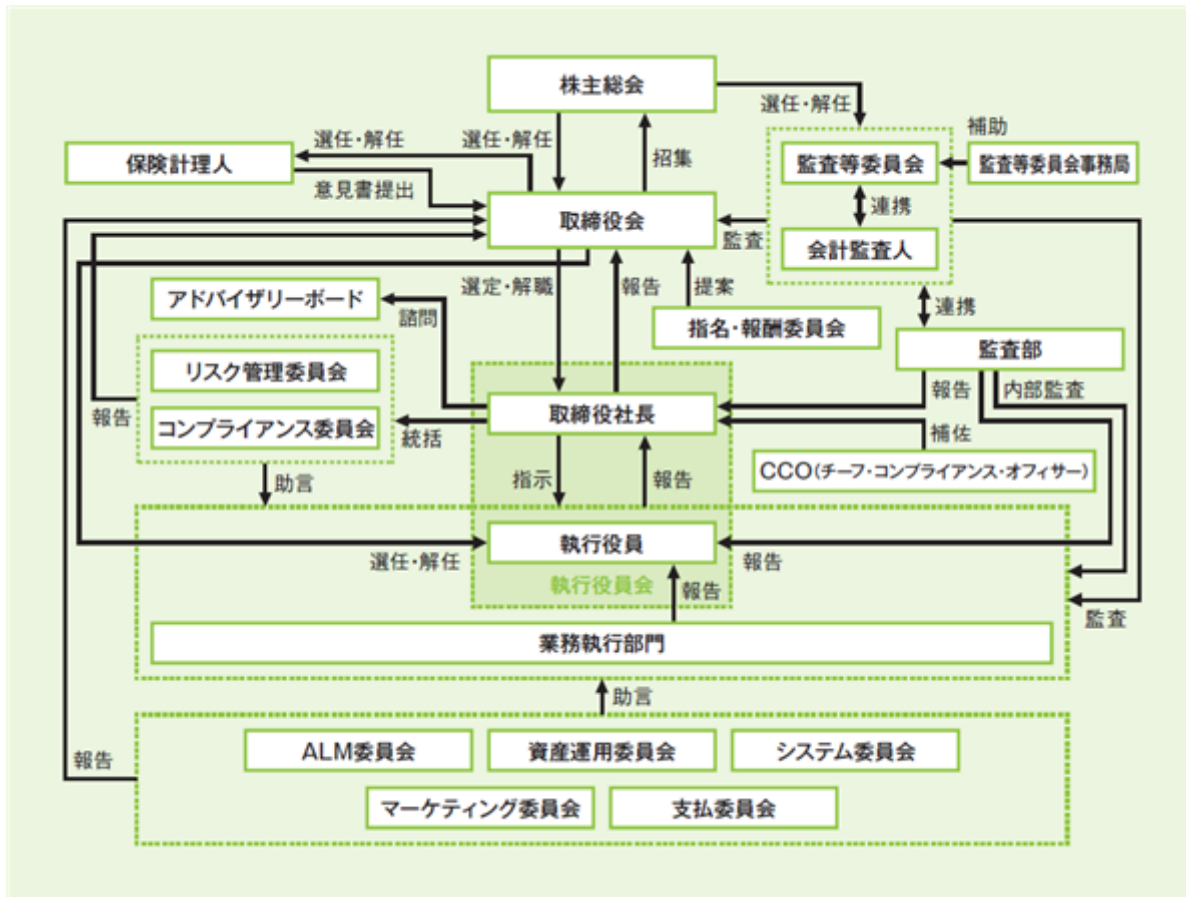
株主総会

選任・解任

補助

選任・解任

選任・解任

監査等委員会

監査等委員会事務局

保険計理人

招集

連携

意見書提出

取締役会

監査

会計監査人

選定・解職

報告

提案

アドバイザリーボード

連携

諮問

指名・報酬委員会

監査部

リスク管理委員会

報告

内部監査

報告

取締役社長

コンプライアンス委員会

統括

補佐

指示

報告

CCO（チーフ・コンプライアンス・オフィサー）

助言

執行役員

選任・解任

報告

執行役員会

報告

監査

業務執行部門

助言

報告

ALM委員会

資産運用委員会

システム委員会

マーケティング委員会

支払委員会